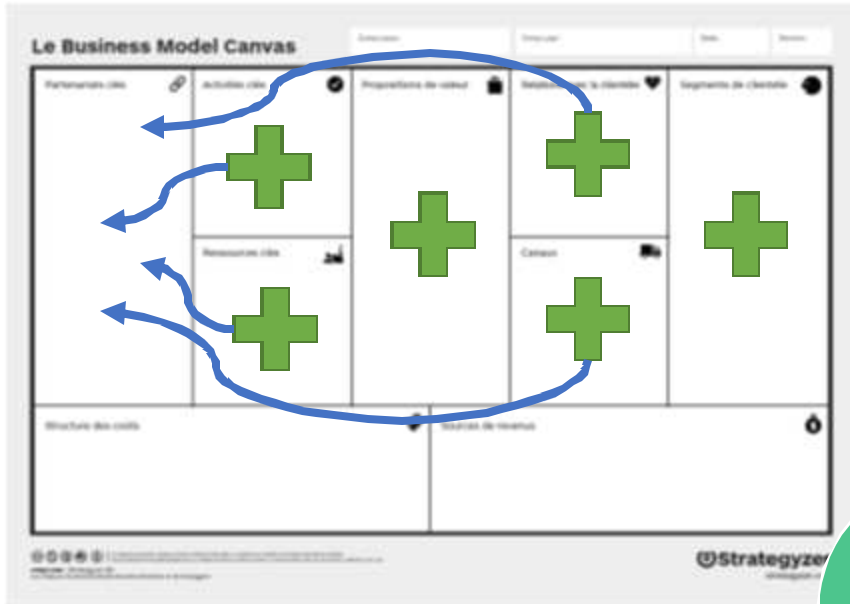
Le Business Model Canvas

Entreprise:

Conçu par:

Date:

Version:

Partenaires clés

Activités clés

Propositions de valeur

Relations avec la clientèle

Segments de clientèle

Ressources clés

Canaux

Structure des coûts

Sources de revenus

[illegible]

Strategyzer

strategyzer.c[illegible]